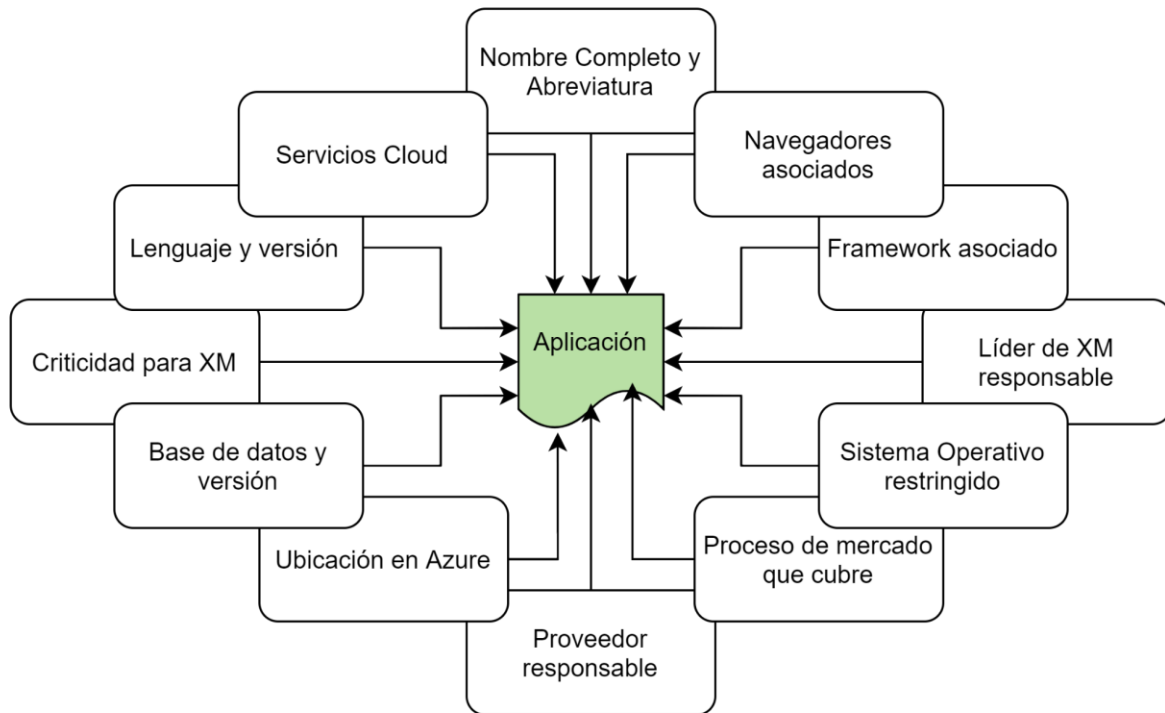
Nombre Completo y Abreviatura

Servicios Cloud

Navegadores asociados

Lenguaje y versión

Framework asociado

Criticidad para XM

Aplicación

Líder de XM responsable

Base de datos y versión

Sistema Operativo restringido

Ubicación en Azure

Proceso de mercado que cubre

Proveedor responsable